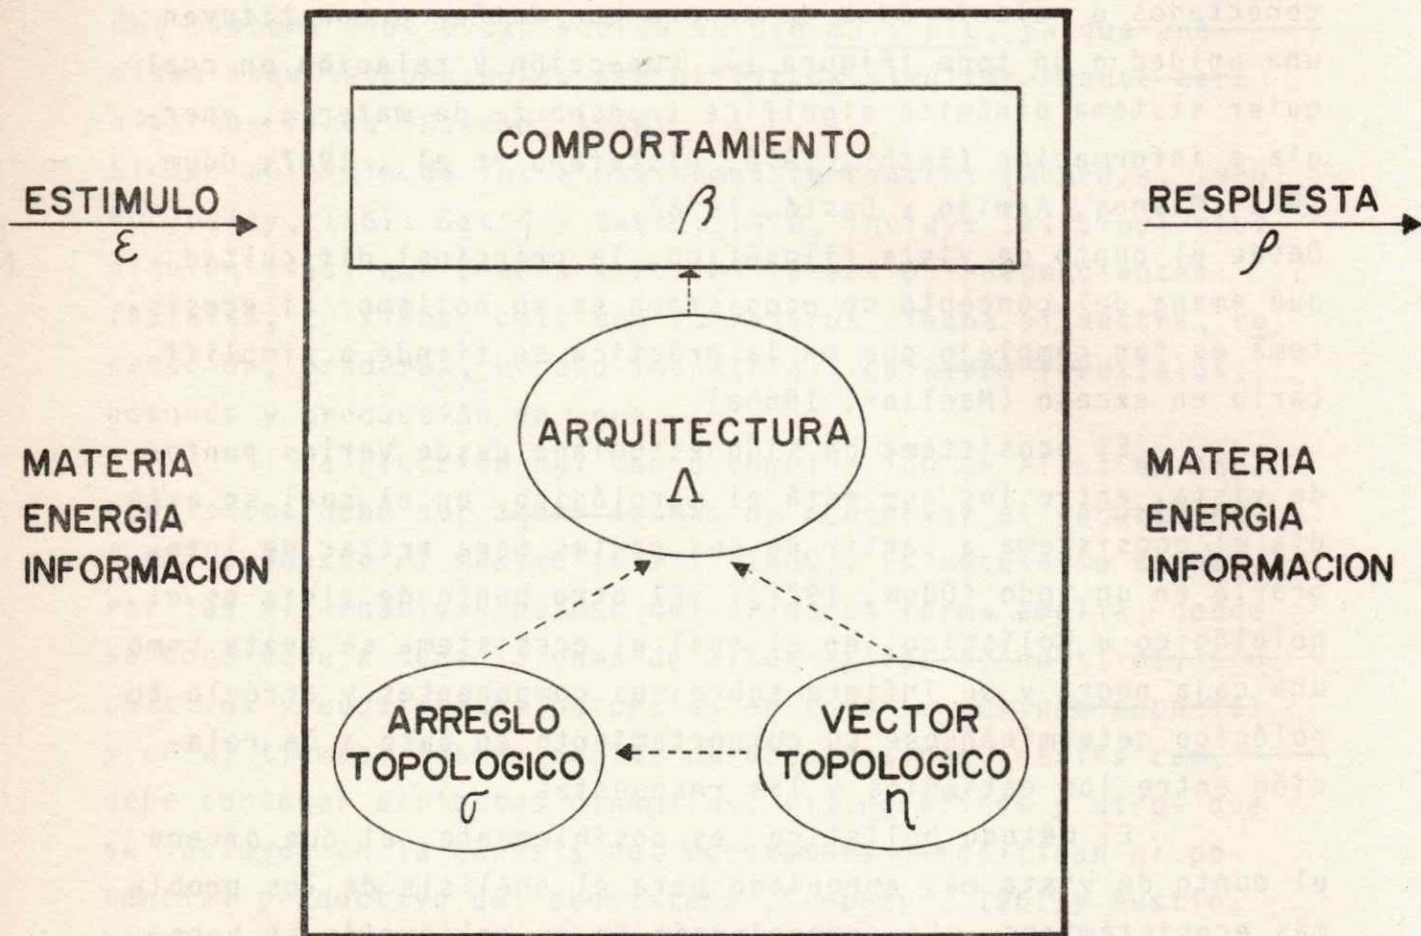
COMPORTAMIENTO
$\beta$

ESTIMULO
$\varepsilon$

RESPUESTA
$\rho$

ARQUITECTURA
$\Lambda$

MATERIA
ENERGIA
INFORMACION

MATERIA
ENERGIA
INFORMACION

ARREGLO
TOPOLOGICO
$\sigma$

VECTOR
TOPOLOGICO
$\eta$